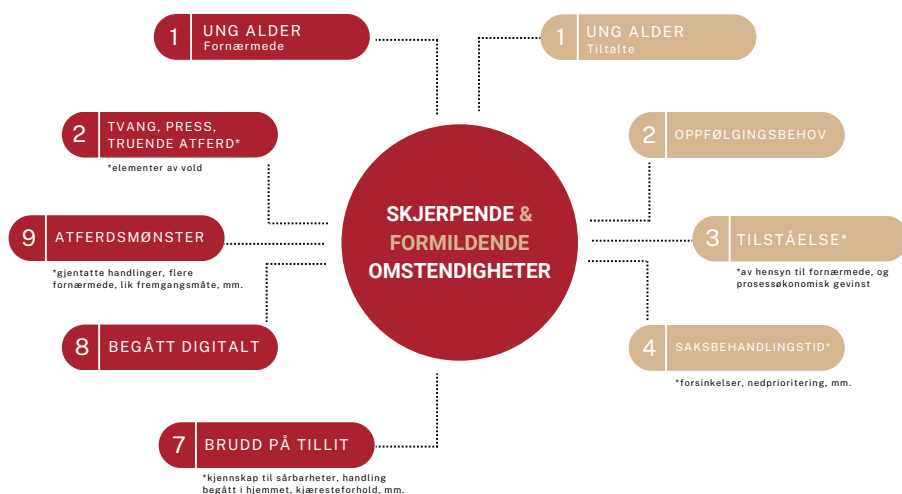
1 UNG ALDER
Fornærmede

1 UNG ALDER
Tiltalte

2 TVANG, PRESS, TRUENDE ATFERD*
*elementer av vold

2 OPPFØLGINGSBEHOV

SKJERPENDE & FORMILDENDE OMSTENDIGHETER

9 ATFERDSMØNSTER
*gjentatte handlinger, flere fornærmede, lik fremgangsmåte, mm.

3 TILSTÅELSE*
*av hensyn til fornærmede, og prosessøkonomisk gevinst

8 BEGÅTT DIGITALT

4 SAKSBEHANDLINGSTID*
*forsinkelser, nedprioritering, mm.

7 BRUDD PÅ TILLIT
*kjennskap til sårbarheter, handling begått i hjemmet, kjæresteforhold, mm.